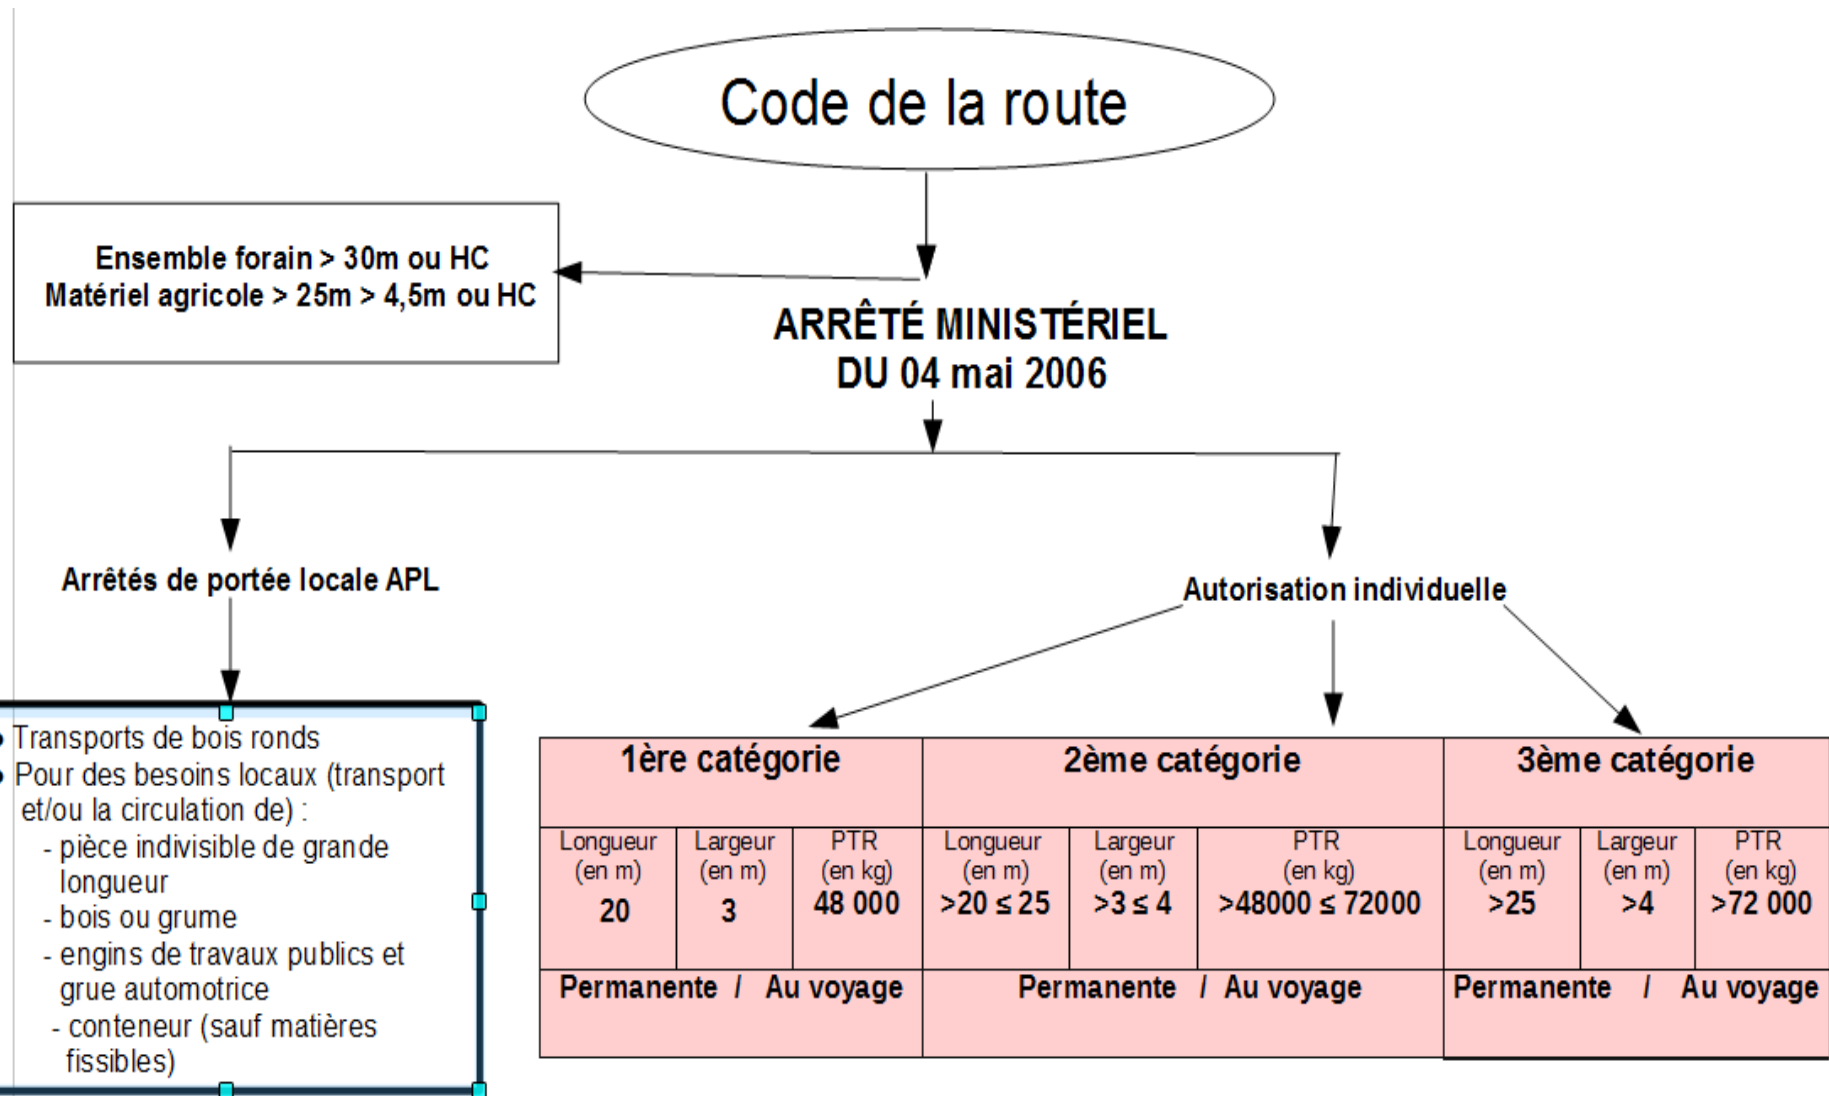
Code de la route

Ensemble forain > 30m ou HC
Matériel agricole > 25m > 4,5m ou HC

ARRÊTÉ MINISTÉRIEL
DU 04 mai 2006

Arrêtés de portée locale APL

Autorisation individuelle

- Transports de bois ronds
- Pour des besoins locaux (transport et/ou la circulation de) :
  - pièce indivisible de grande longueur
  - bois ou grume
  - engins de travaux publics et grue automotrice
  - conteneur (sauf matières fissibles)

| 1ère catégorie | | | 2ème catégorie | | | 3ème catégorie | | |
|---|---|---|---|---|---|---|---|---|
| Longueur (en m) 20 | Largeur (en m) 3 | PTR (en kg) 48 000 | Longueur (en m) $>20 \leq 25$ | Largeur (en m) $>3 \leq 4$ | PTR (en kg) $>48000 \leq 72000$ | Longueur (en m) >25 | Largeur (en m) >4 | PTR (en kg) >72 000 |
| Permanente / Au voyage | | | Permanente / Au voyage | | | Permanente / Au voyage | | |